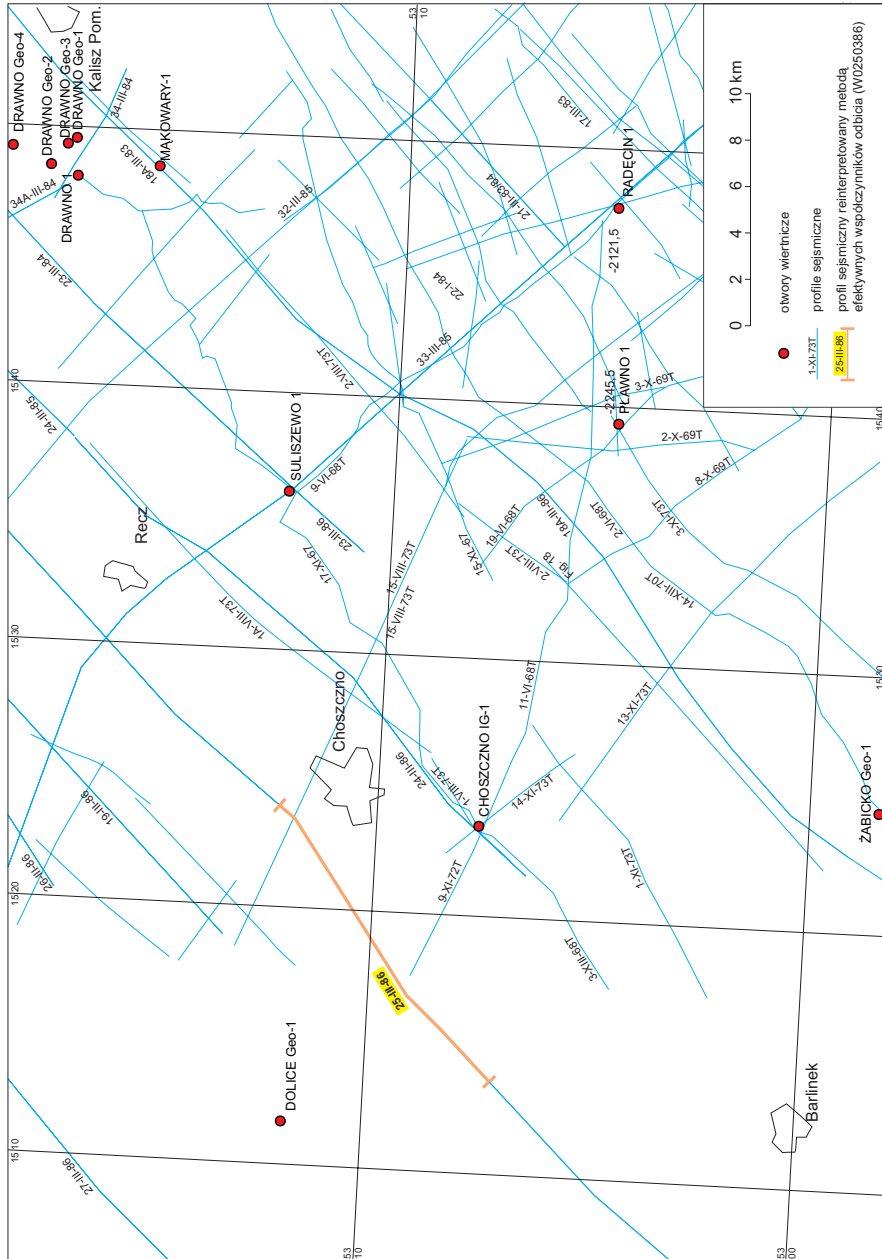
DRAWNO Geo-4
DRAWNO Geo-2
DRAWNO Geo-3
DRAWNO Geo-1
Kalisz Pom.
MAKOWARY-1
DRAWNO 1
34-III-84
34A-III-84
18A-III-83
22-III-84
32-III-85
17-III-83
21-III-83/84
RADĘCIN 1
-2121,5
22-I-84
33-III-85
2-VII-73T
24-III-85
SULISZEWO 1
9-VI-68T
23-III-86
17-XI-67
Recz
-2245,5
PŁAWNO 1
3-X-69T
2-X-69T
8-X-69T
3-XI-73T
2-VI-68T
18A-III-86
19-VI-68T
15-XI-67
2-VIII-73T
Fig. 18
14-XIII-70T
1A-VIII-73T
16-VIII-73T
15-VIII-73T
11-VI-68T
13-XI-73T
Choszczno
24-III-86
1-VIII-73T
CHOSZCZNO IG-1
14-XI-73T
ŻABICKO Geo-1
19-III-86
26-III-86
9-XI-72T
1-XI-73T
3-XIII-68T
25-III-86
DOLICE Geo-1
Barlinek
27-III-86
53 10
15 40
15 30
15 20
15 10
53 00
0
2
4
6
8
10 km
otwory wiertnicze
1-XI-73T profile sejsmiczne
25-III-86 profil sejsmiczny reinterpretowany metodą efektywnych współczynników odbicia (W0250386)